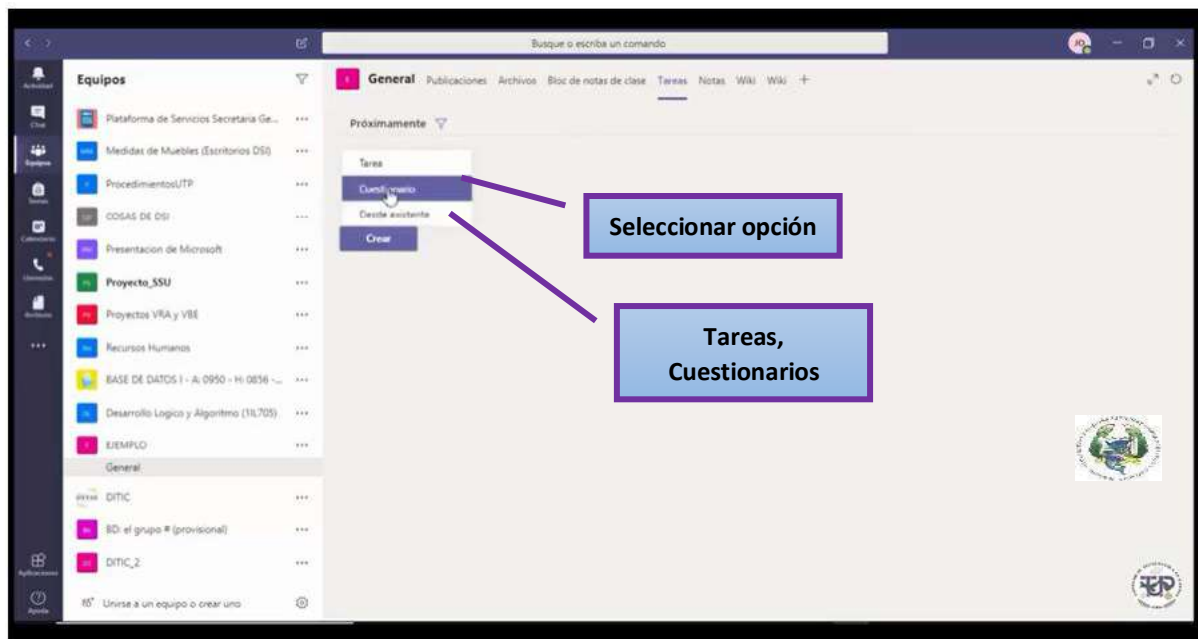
Busque o escriba un comando

Actividad
Chat
Equipos
Tareas
Calendario
Llamadas
Archivos
...
Aplicaciones
Ayuda

Equipos

Plataforma de Servicios Secretaria Ge... ...
Medidas de Muebles (Escritorios DSI) ...
ProcedimientosUTP ...
COSAS DE DSI ...
Presentacion de Microsoft ...
Proyecto_SSU ...
Proyectos VRA y VBE ...
Recursos Humanos ...
BASE DE DATOS I - A: 0950 - H: 0856 -... ...
Desarrollo Logico y Algoritmo (1IL705) ...
EJEMPLO ...
General
DITIC ...
BD: el grupo # (provisional) ...
DITIC_2 ...
Unirse a un equipo o crear uno

General Publicaciones Archivos Bloc de notas de clase Tareas Notas Wiki Wiki +

Próximamente

Tarea
Cuestionario
Desde existente
Crear

Seleccionar opción

Tareas, Cuestionarios

UTP